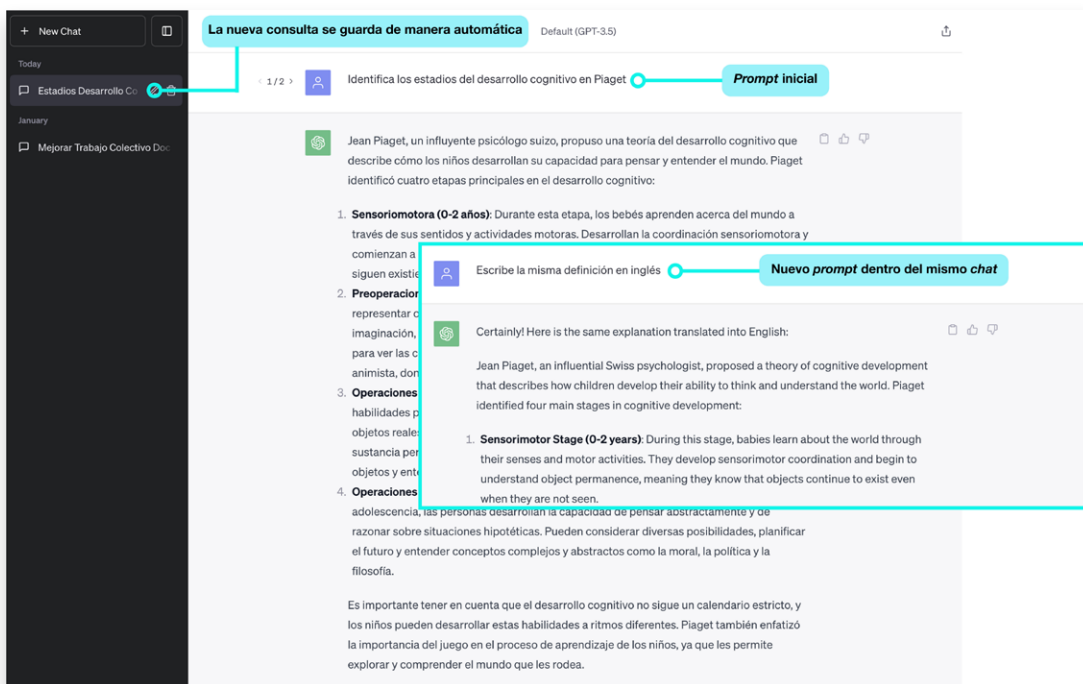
+ New Chat

Today

Estadios Desarrollo Co

January

Mejorar Trabajo Colectivo Doc

La nueva consulta se guarda de manera automática

Default (GPT-3.5)

‹ 1 / 2 ›

Identifica los estadios del desarrollo cognitivo en Piaget

*Prompt* inicial

Jean Piaget, un influyente psicólogo suizo, propuso una teoría del desarrollo cognitivo que describe cómo los niños desarrollan su capacidad para pensar y entender el mundo. Piaget identificó cuatro etapas principales en el desarrollo cognitivo:

1. **Sensoriomotora (0-2 años)**: Durante esta etapa, los bebés aprenden acerca del mundo a través de sus sentidos y actividades motoras. Desarrollan la coordinación sensoriomotora y comienzan a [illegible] siguen existie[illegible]

2. **Preoperacion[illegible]** representar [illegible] imaginación, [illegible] para ver las c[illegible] animista, don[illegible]

3. **Operaciones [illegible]** habilidades p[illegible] objetos reale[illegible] sustancia per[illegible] objetos y ent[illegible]

4. **Operaciones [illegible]** adolescencia, las personas desarrollan la capacidad de pensar abstractamente y de razonar sobre situaciones hipotéticas. Pueden considerar diversas posibilidades, planificar el futuro y entender conceptos complejos y abstractos como la moral, la política y la filosofía.

Es importante tener en cuenta que el desarrollo cognitivo no sigue un calendario estricto, y los niños pueden desarrollar estas habilidades a ritmos diferentes. Piaget también enfatizó la importancia del juego en el proceso de aprendizaje de los niños, ya que les permite explorar y comprender el mundo que les rodea.

Escribe la misma definición en inglés

Nuevo *prompt* dentro del mismo *chat*

Certainly! Here is the same explanation translated into English:

Jean Piaget, an influential Swiss psychologist, proposed a theory of cognitive development that describes how children develop their ability to think and understand the world. Piaget identified four main stages in cognitive development:

1. **Sensorimotor Stage (0-2 years)**: During this stage, babies learn about the world through their senses and motor activities. They develop sensorimotor coordination and begin to understand object permanence, meaning they know that objects continue to exist even when they are not seen.